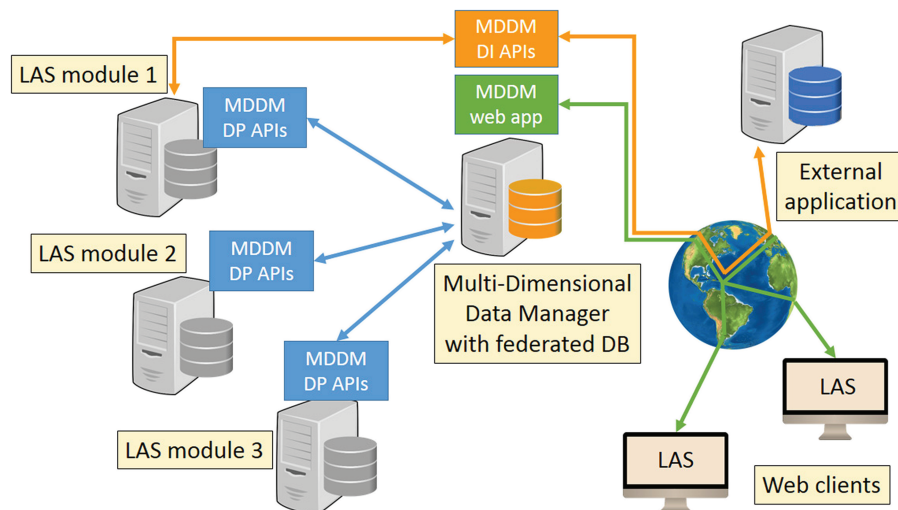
MDDM DI APIs

LAS module 1

MDDM DP APIs

MDDM web app

External application

LAS module 2

MDDM DP APIs

Multi-Dimensional Data Manager with federated DB

MDDM DP APIs

LAS

LAS module 3

LAS

Web clients